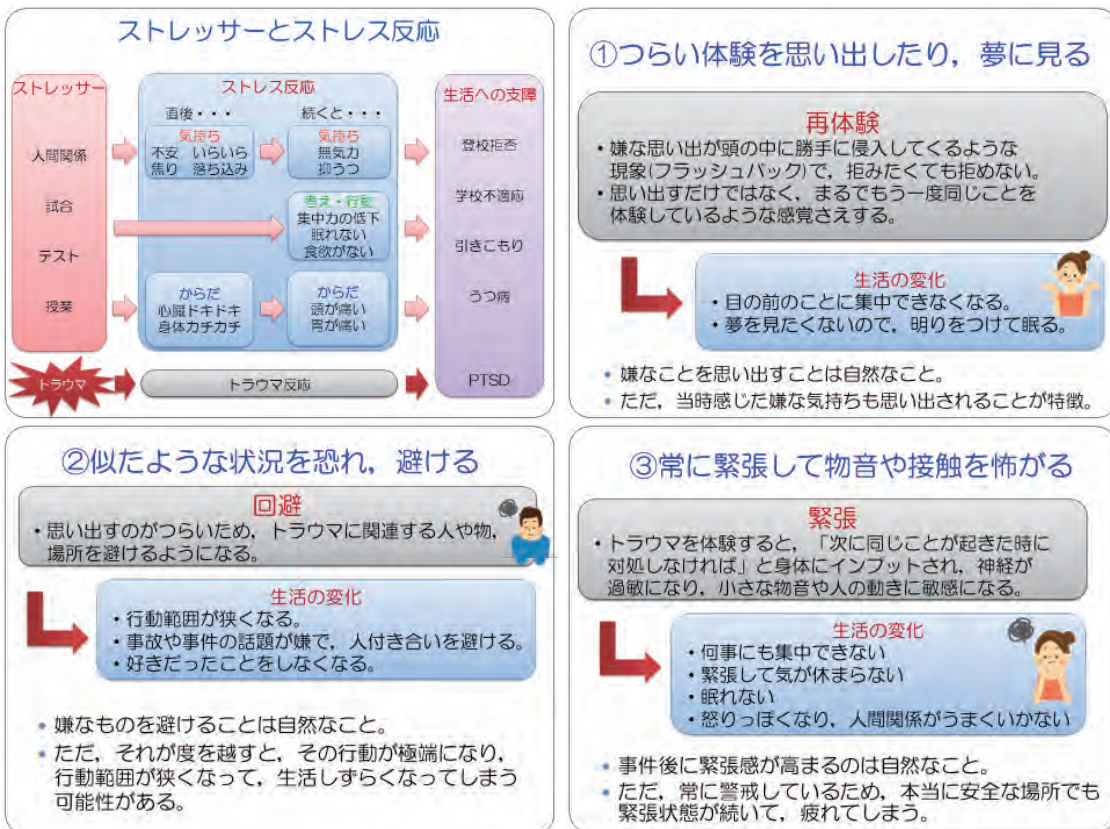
ストレッサーとストレス反応

ストレッサー
人間関係
試合
テスト
授業

ストレス反応
直後・・・
続くと・・・

気持ち
不安 いらいら
焦り 落ち込み

気持ち
無気力
抑うつ

考え・行動
集中力の低下
眠れない
食欲がない

からだ
心臓ドキドキ
身体カチカチ

からだ
頭が痛い
胃が痛い

生活への支障
登校拒否
学校不適応
引きこもり
うつ病
PTSD

トラウマ
トラウマ反応

①つらい体験を思い出したり，夢に見る

再体験
・嫌な思い出が頭の中に勝手に侵入してくるような現象(フラッシュバック)で，拒みたくても拒めない。
・思い出すだけではなく，まるでもう一度同じことを体験しているような感覚さえする。

生活の変化
・目の前のことに集中できなくなる。
・夢を見たくないので，明りをつけて眠る。

・嫌なことを思い出すことは自然なこと。
・ただ，当時感じた嫌な気持ちも思い出されることが特徴。

②似たような状況を恐れ，避ける

回避
・思い出すのがつらいため，トラウマに関連する人や物，場所を避けるようになる。

生活の変化
・行動範囲が狭くなる。
・事故や事件の話題が嫌で，人付き合いを避ける。
・好きだったことをしなくなる。

・嫌なものを避けることは自然なこと。
・ただ，それが度を越すと，その行動が極端になり，行動範囲が狭くなって，生活しずらくなってしまう可能性がある。

③常に緊張して物音や接触を怖がる

緊張
・トラウマを体験すると，「次に同じことが起きた時に対処しなければ」と身体にインプットされ，神経が過敏になり，小さな物音や人の動きに敏感になる。

生活の変化
・何事にも集中できない
・緊張して気が休まらない
・眠れない
・怒りっぽくなり，人間関係がうまくいかない

・事件後に緊張感が高まるのは自然なこと。
・ただ，常に警戒しているため，本当に安全な場所でも緊張状態が続いて，疲れてしまう。